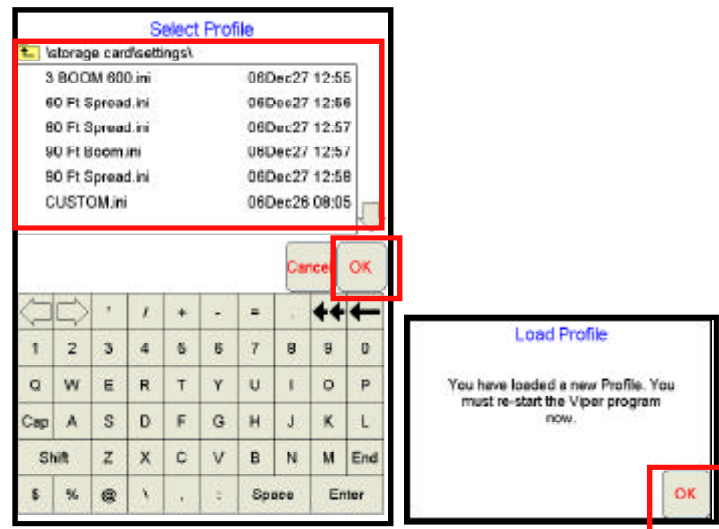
Select Profile

\storage card\settings\

| | |
|---|---|
| 3 BOOM 600.ini | 06Dec27 12:55 |
| 60 Ft Spread.ini | 06Dec27 12:56 |
| 80 Ft Spread.ini | 06Dec27 12:57 |
| 90 Ft Boom.ini | 06Dec27 12:57 |
| 90 Ft Spread.ini | 06Dec27 12:58 |
| CUSTOM.ini | 06Dec26 08:05 |

Cancel OK

' / + - =

1 2 3 4 5 6 7 8 9 0
Q W E R T Y U I O P
Cap A S D F G H J K L
Shift Z X C V B N M End
$ % @ \ , : Space Enter

Load Profile

You have loaded a new Profile. You must re-start the Viper program now.

OK